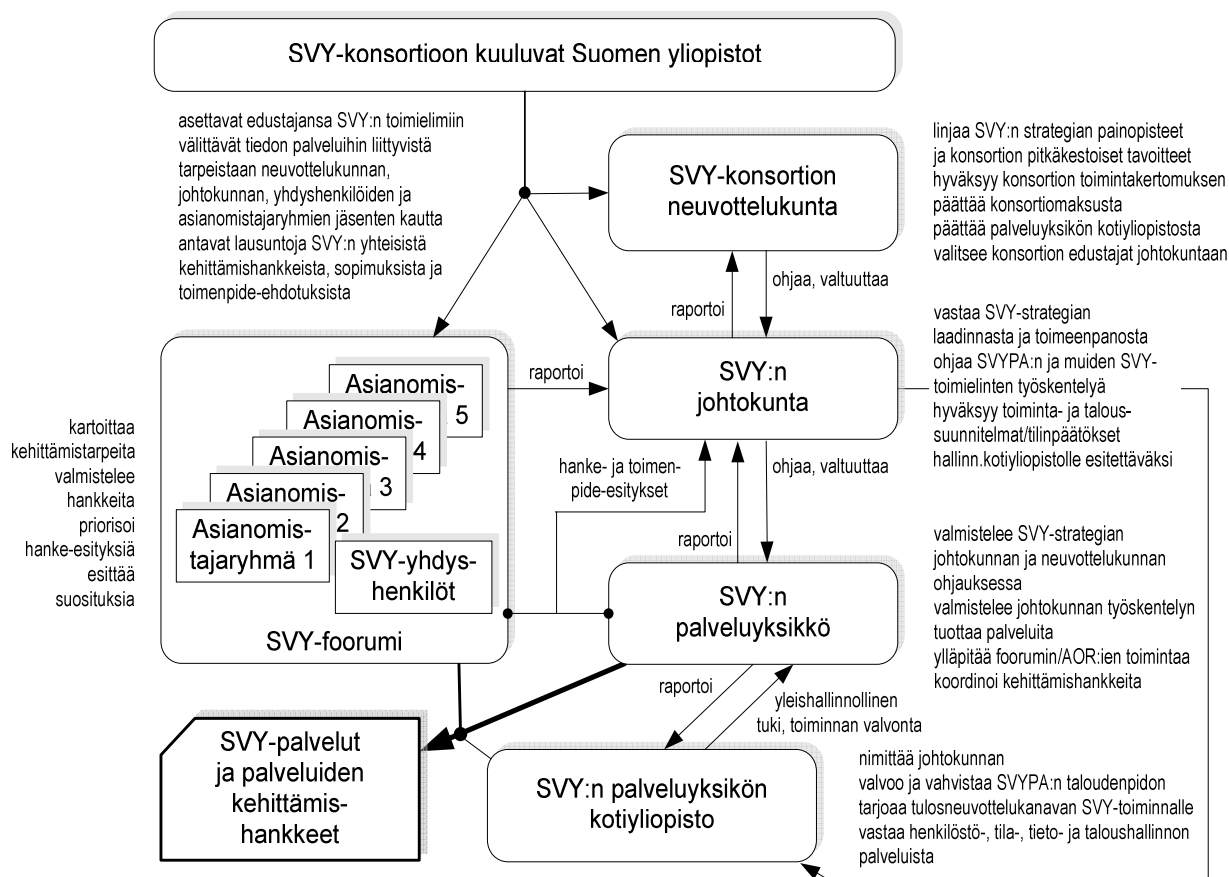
SVY-konsortioon kuuluvat Suomen yliopistot

asettavat edustajansa SVY:n toimielimiin
välittävät tiedon palveluihin liittyvistä tarpeistaan neuvottelukunnan, johtokunnan, yhdyshenkilöiden ja asianomistajaryhmien jäsenten kautta
antavat lausuntoja SVY:n yhteisistä kehittämishankkeista, sopimuksista ja toimenpide-ehdotuksista

SVY-konsortion neuvottelukunta

linjaa SVY:n strategian painopisteet ja konsortion pitkäkestoiset tavoitteet
hyväksyy konsortion toimintakertomuksen
päättää konsortiomaksusta
päättää palveluyksikön kotiyliopistosta
valitsee konsortion edustajat johtokuntaan

raportoi

ohjaa, valtuuttaa

vastaa SVY-strategian laadinnasta ja toimeenpanosta
ohjaa SVYPA:n ja muiden SVY-toimielinten työskentelyä
hyväksyy toiminta- ja talous-suunnitelmat/tilinpäätökset hallinn.kotiyliopistolle esitettäväksi

kartoittaa kehittämistarpeita
valmistelee hankkeita
priorisoi hanke-esityksiä
esittää suosituksia

Asianomis- 5
Asianomis- 4
Asianomis- 3
Asianomis- 2
Asianomistajaryhmä 1
SVY-yhdyshenkilöt

SVY-foorumi

raportoi

SVY:n johtokunta

hanke- ja toimenpide-esitykset

ohjaa, valtuuttaa

raportoi

SVY:n palveluyksikkö

valmistelee SVY-strategian johtokunnan ja neuvottelukunnan ohjauksessa
valmistelee johtokunnan työskentelyn
tuottaa palveluita
ylläpitää foorumin/AOR:ien toimintaa
koordinoi kehittämishankkeita

raportoi

yleishallinnollinen tuki, toiminnan valvonta

SVY-palvelut ja palveluiden kehittämis-hankkeet

SVY:n palveluyksikön kotiyliopisto

nimittää johtokunnan
valvoo ja vahvistaa SVYPA:n taloudenpidon
tarjoaa tulosneuvottelukanavan SVY-toiminnalle
vastaa henkilöstö-, tila-, tieto- ja taloushallinnon palveluista